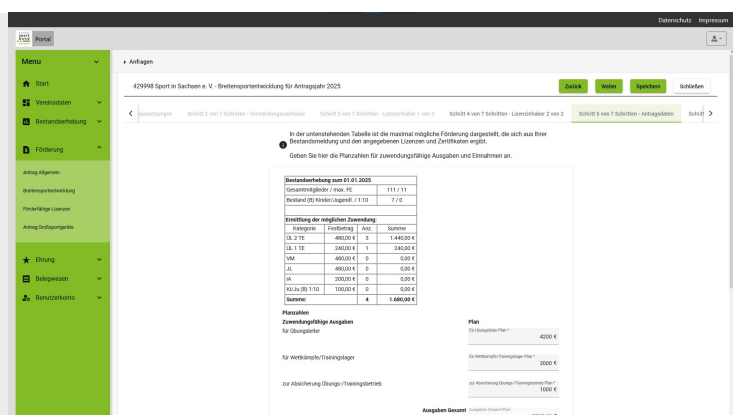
Datenschutz Impressum

Portal

Menu

Start

Vereinsdaten

Bestandserhebung

Förderung

Antrag Allgemein

Breitensportentwicklung

Förderfähige Lizenzen

Antrag Großsportgeräte

Ehrung

Belegwesen

Benutzerkonto

Anfragen

429998 Sport in Sachsen e. V. - Breitensportentwicklung für Antragsjahr 2025

Zurück Weiter Speichern Schließen

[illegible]setzungen Schritt 2 von 7 Schritten - Verwendungsnachweis Schritt 3 von 7 Schritten - Lizenzinhaber 1 von 2 Schritt 4 von 7 Schritten - Lizenzinhaber 2 von 2 Schritt 5 von 7 Schritten - Antragsdaten Schritt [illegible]

In der untenstehenden Tabelle ist die maximal mögliche Förderung dargestellt, die sich aus Ihrer Bestandsmeldung und den angegebenen Lizenzen und Zertifikaten ergibt.

Geben Sie hier die Planzahlen für zuwendungsfähige Ausgaben und Einnahmen an.

| Bestandserhebung zum 01.01.2025 | | | |
|---|---|---|---|
| Gesamtmitglieder / max. FE | | 111 / 11 | |
| Bestand (B) Kinder/Jugendl. / 1:10 | | 7 / 0 | |
| Ermittlung der möglichen Zuwendung: | | | |
| Kategorie | Festbetrag | Anz. | Summe |
| ÜL 2 TE | 480,00 € | 3 | 1.440,00 € |
| ÜL 1 TE | 240,00 € | 1 | 240,00 € |
| VM | 480,00 € | 0 | 0,00 € |
| JL | 480,00 € | 0 | 0,00 € |
| IA | 200,00 € | 0 | 0,00 € |
| KI/Ju (B) 1:10 | 100,00 € | 0 | 0,00 € |
| Summe: | | 4 | 1.680,00 € |

Planzahlen

Zuwendungsfähige Ausgaben

Plan

für Übungsleiter

für Übungsleiter Plan *
4200 €

für Wettkämpfe/Trainingslager

für Wettkämpfe/Trainingslager Plan *
2000 €

zur Absicherung Übungs-/Trainingsbetrieb

zur Absicherung Übungs-/Trainingsbetrieb Plan *
1000 €

Ausgaben Gesamt Ausgaben Gesamt Plan